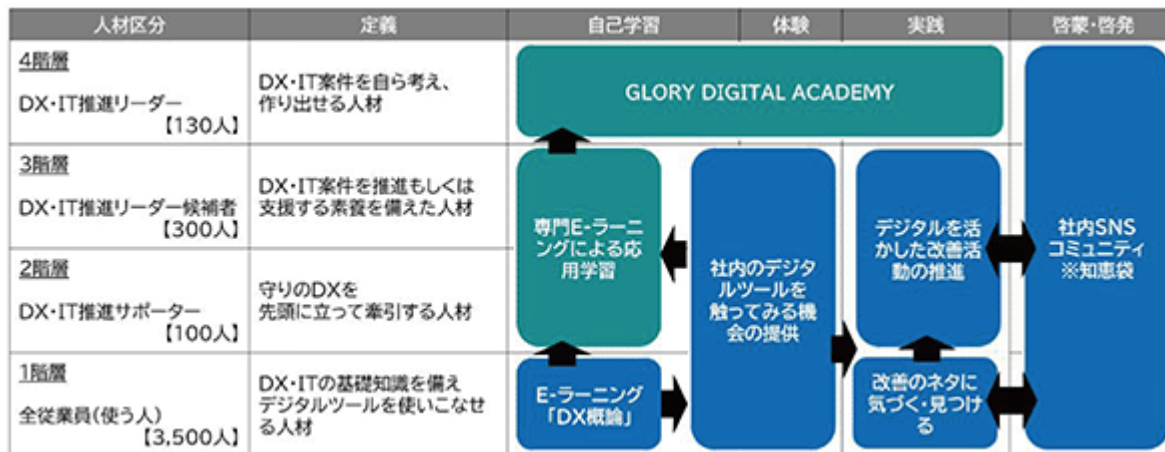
| 人材区分 | 定義 | 自己学習 | 体験 | 実践 | 啓蒙・啓発 |
|---|---|---|---|---|---|
| 4階層 DX・IT推進リーダー 【130人】 | DX・IT案件を自ら考え、作り出せる人材 | GLORY DIGITAL ACADEMY | | | 社内SNS コミュニティ ※知恵袋 |
| 3階層 DX・IT推進リーダー候補者 【300人】 | DX・IT案件を推進もしくは支援する素養を備えた人材 | 専門E-ラーニングによる応用学習 | 社内のデジタルツールを触ってみる機会の提供 | デジタルを活かした改善活動の推進 | |
| 2階層 DX・IT推進サポーター 【100人】 | 守りのDXを先頭に立って牽引する人材 | | | | |
| 1階層 全従業員(使う人) 【3,500人】 | DX・ITの基礎知識を備えデジタルツールを使いこなせる人材 | E-ラーニング「DX概論」 | | 改善のネタに気づく・見つける | |